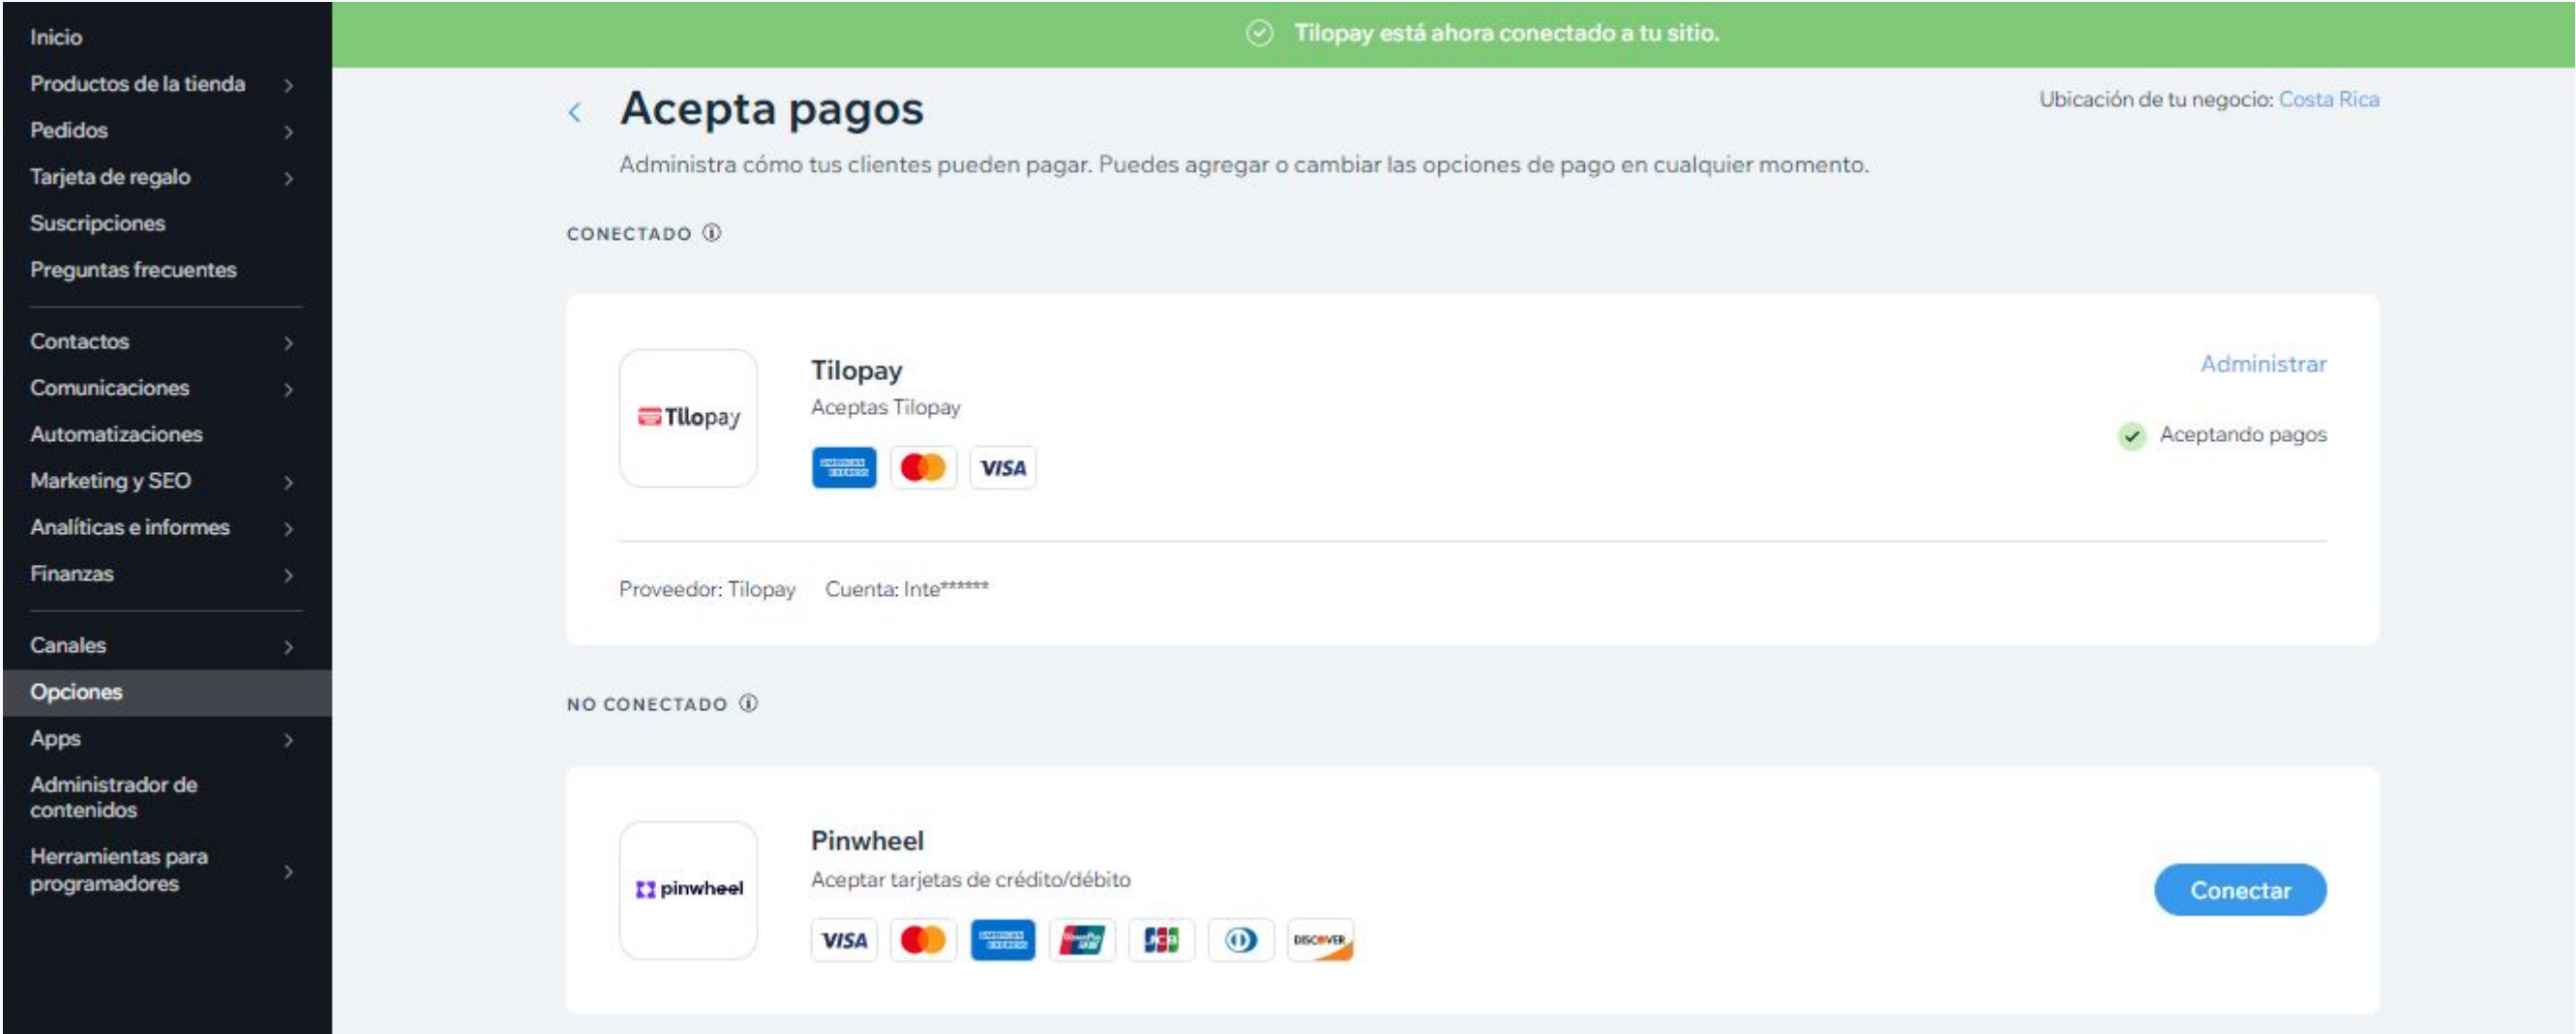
Inicio
Productos de la tienda
Pedidos
Tarjeta de regalo
Suscripciones
Preguntas frecuentes
Contactos
Comunicaciones
Automatizaciones
Marketing y SEO
Analíticas e informes
Finanzas
Canales
Opciones
Apps
Administrador de contenidos
Herramientas para programadores

Tilopay está ahora conectado a tu sitio.

Acepta pagos

Ubicación de tu negocio: Costa Rica

Administra cómo tus clientes pueden pagar. Puedes agregar o cambiar las opciones de pago en cualquier momento.

CONECTADO

Tilopay
Tilopay
Aceptas Tilopay
VISA
Administrar
Aceptando pagos
Proveedor: Tilopay Cuenta: Inte******

NO CONECTADO

pinwheel
Pinwheel
Aceptar tarjetas de crédito/débito
VISA
DISCOVER
Conectar